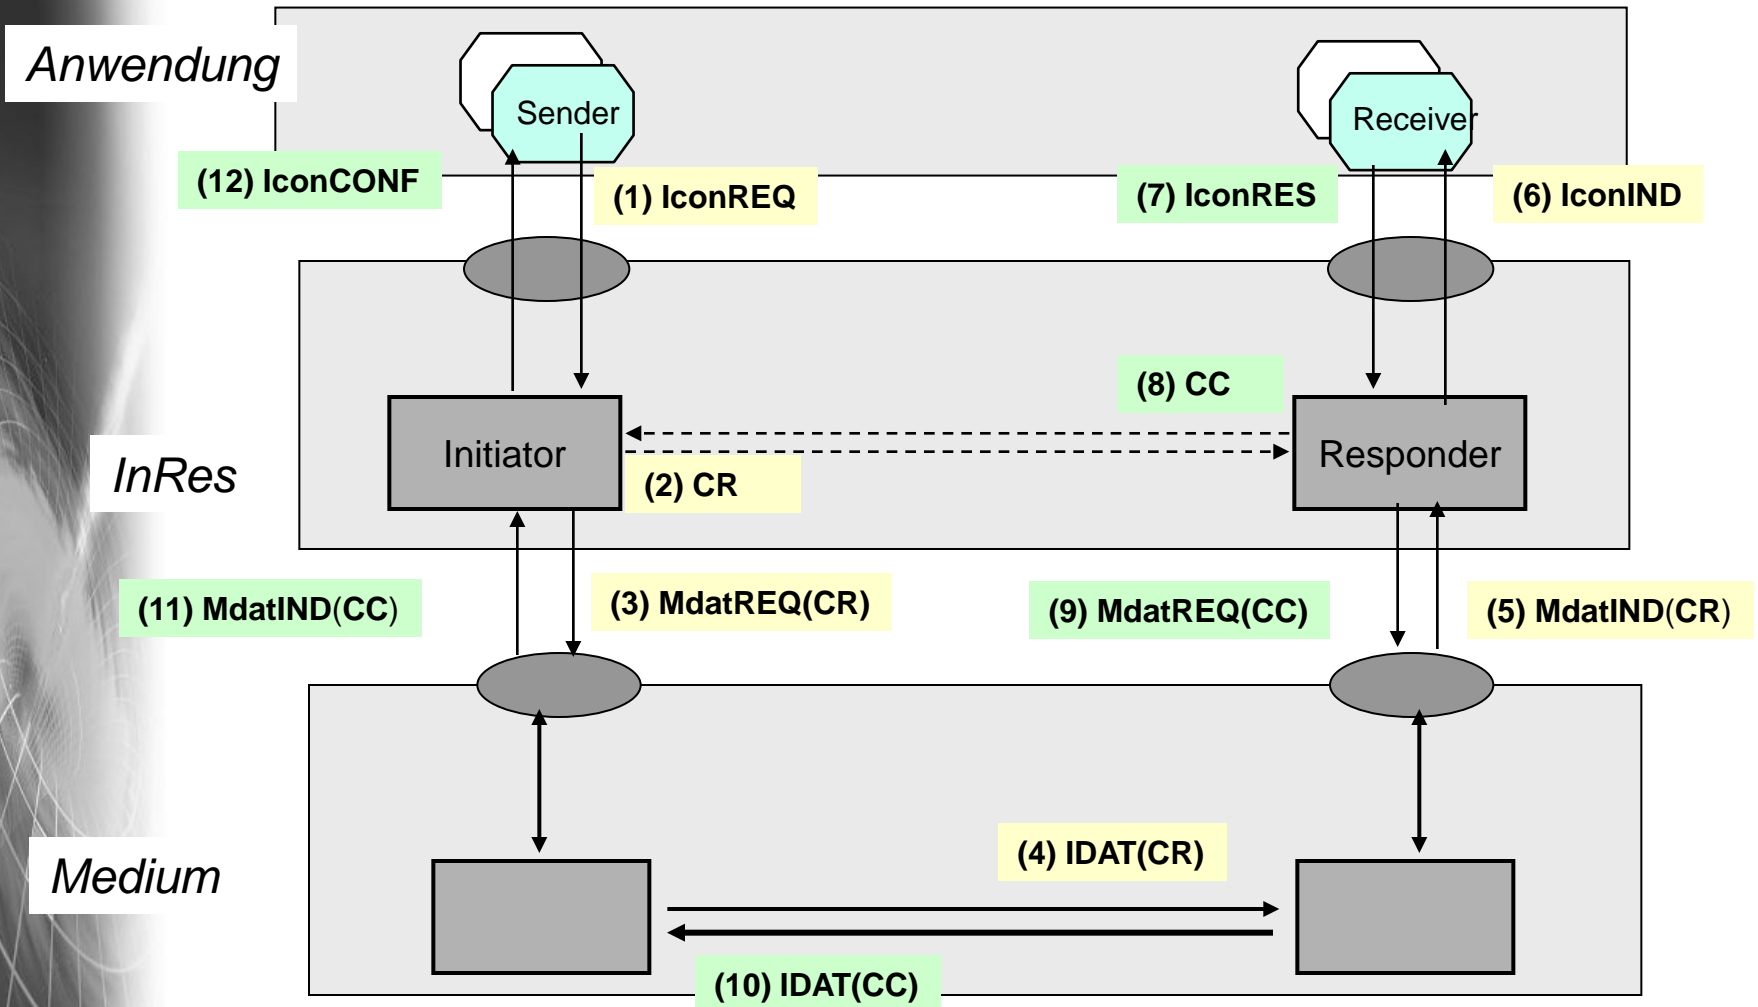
Anwendung

Sender

Receiver

(12) IconCONF

(1) IconREQ

(7) IconRES

(6) IconIND

(8) CC

Initiator

Responder

InRes

(2) CR

(11) MdatIND(CC)

(3) MdatREQ(CR)

(9) MdatREQ(CC)

(5) MdatIND(CR)

Medium

(4) IDAT(CR)

(10) IDAT(CC)